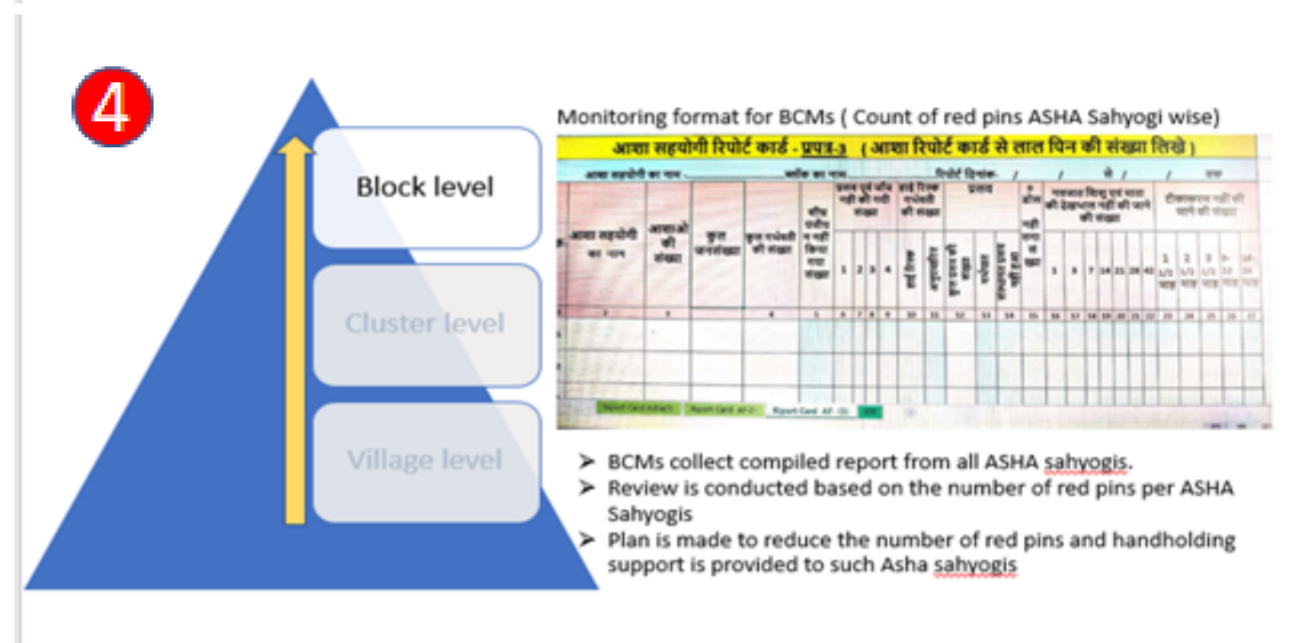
4

Block level

Cluster level

Village level

Monitoring format for BCMs ( Count of red pins ASHA Sahyogi wise)

आशा सहयोगी रिपोर्ट कार्ड - प्रपत्र-3 (आशा रिपोर्ट कार्ड से लाल पिन की संख्या लिखे)

आशा सहयोगी का नाम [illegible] रिपोर्ट दिनांक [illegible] से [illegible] तक

| आशा सहयोगी का नाम | आशाओं की संख्या | कुल जनसंख्या | कुल गर्भवती की संख्या | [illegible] | प्रसव पूर्व जाँच नहीं की गयी संख्या 1 | 2 | 3 | 4 | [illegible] | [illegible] | प्रसव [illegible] | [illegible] | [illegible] | नवजात शिशु पूर्व माता की देखभाल नहीं की जाने की संख्या 1 | 3 | 7 | 14 | 21 | 28 | 42 | टीकाकरण नहीं की जाने की संख्या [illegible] |
|---|---|---|---|---|---|---|---|---|---|---|---|---|---|---|---|---|---|---|---|---|---|---|
| 1 | 2 | 3 | 4 | 5 | 6 | 7 | 8 | 9 | 10 | 11 | 12 | 13 | 14 | 15 | 16 | 17 | 18 | 19 | 20 | 21 | 22 | 23 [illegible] 27 |

Report Card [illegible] | Report Card AF-2 | Report Card AF-(3) | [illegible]

➢ BCMs collect compiled report from all ASHA sahyogis.
➢ Review is conducted based on the number of red pins per ASHA Sahyogis
➢ Plan is made to reduce the number of red pins and handholding support is provided to such Asha sahyogis